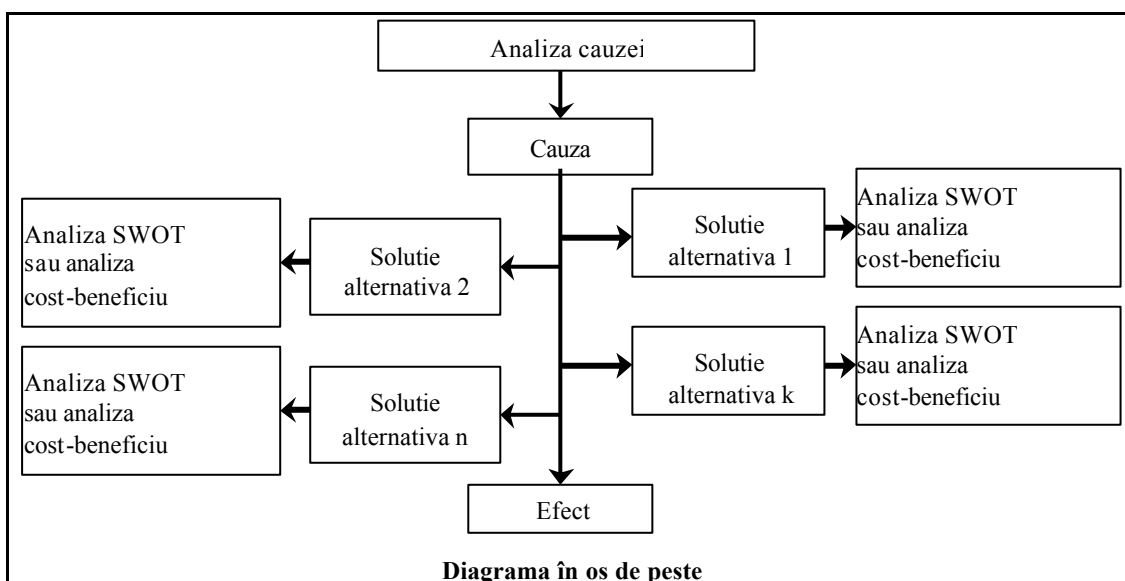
Analiza cauzei

Cauza

Solutie alternativa 1

Analiza SWOT sau analiza cost-beneficiu

Analiza SWOT sau analiza cost-beneficiu

Solutie alternativa 2

Solutie alternativa k

Analiza SWOT sau analiza cost-beneficiu

Analiza SWOT sau analiza cost-beneficiu

Solutie alternativa n

Efect

Diagrama în os de peste